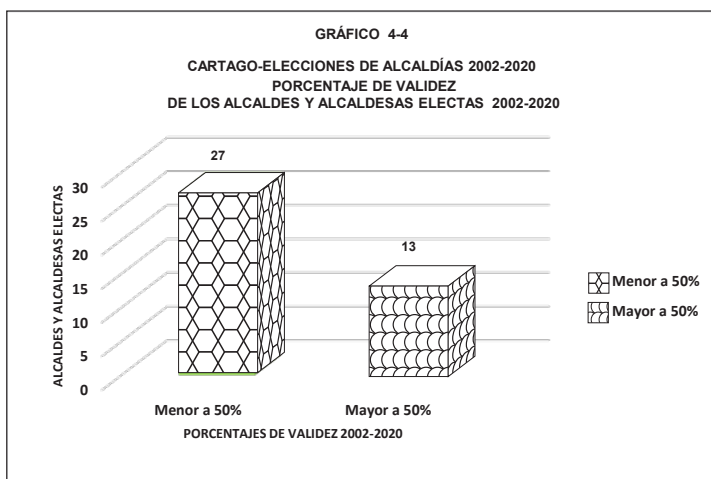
GRÁFICO 4-4

CARTAGO-ELECCIONES DE ALCALDÍAS 2002-2020
PORCENTAJE DE VALIDEZ
DE LOS ALCALDES Y ALCALDESAS ELECTAS 2002-2020

ALCALDES Y ALCALDESAS ELECTAS

30
25
20
15
10
5
0

27

13

Menor a 50%
Mayor a 50%

PORCENTAJES DE VALIDEZ 2002-2020

Menor a 50%
Mayor a 50%